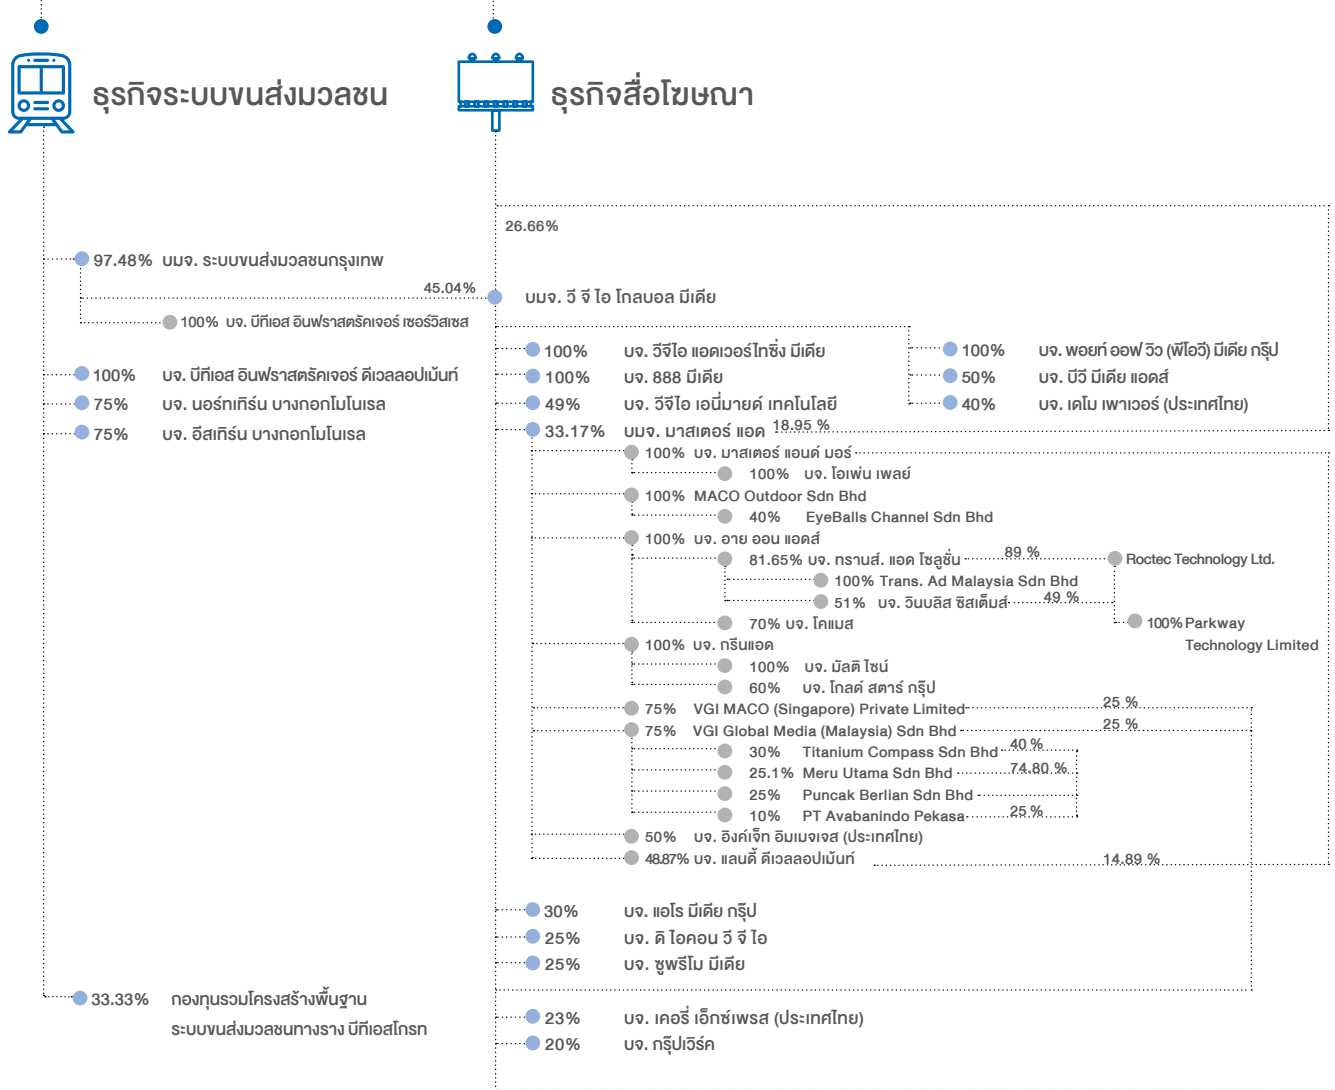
ธุรกิจระบบขนส่งมวลชน

ธุรกิจสื่อโฆษณา

26.66%

97.48% บมจ. ระบบขนส่งมวลชนกรุงเทพ

45.04%

บมจ. วี จี ไอ โกลบอล มีเดีย

100% บจ. บีทีเอส อินฟราสตรัคเจอร์ เซอร์วิสเซส

100% บจ. วีจีไอ แอดเวอร์ไทซิ่ง มีเดีย

100% บจ. พอยท์ ออฟ วิว (พีโอวี) มีเดีย กรุ๊ป

100% บจ. บีทีเอส อินฟราสตรัคเจอร์ ดีเวลลอปเม้นท์

100% บจ. 888 มีเดีย

50% บจ. บีวี มีเดีย แอดส์

75% บจ. นอร์ทเทิร์น บางกอกโมโนเรล

49% บจ. วีจีไอ เอนี่มายด์ เทคโนโลยี

40% บจ. เดโม เพาเวอร์ (ประเทศไทย)

75% บจ. อีสเทิร์น บางกอกโมโนเรล

33.17% บมจ. มาสเตอร์ แอด

18.95 %

100% บจ. มาสเตอร์ แอนด์ มอร์

100% บจ. โอเพ่น เพลย์

100% MACO Outdoor Sdn Bhd

40% EyeBalls Channel Sdn Bhd

100% บจ. อาย ออน แอดส์

81.65% บจ. ทรานส์. แอด โซลูชั่น

89 %

Roctec Technology Ltd.

100% Trans. Ad Malaysia Sdn Bhd

51% บจ. วินบลิส ซิสเต็มส์

49 %

100% Parkway Technology Limited

70% บจ. โคแมส

100% บจ. กรีนแอด

100% บจ. มัลติ ไซน์

60% บจ. โกลด์ สตาร์ กรุ๊ป

75% VGI MACO (Singapore) Private Limited

25 %

75% VGI Global Media (Malaysia) Sdn Bhd

25 %

30% Titanium Compass Sdn Bhd

40 %

25.1% Meru Utama Sdn Bhd

74.80 %

25% Puncak Berlian Sdn Bhd

10% PT Avabanindo Pekasa

25 %

50% บจ. อิงค์เจ็ท อิมเมจเจส (ประเทศไทย)

48.87% บจ. แลนดี้ ดีเวลลอปเม้นท์

14.89 %

30% บจ. แอโร มีเดีย กรุ๊ป

25% บจ. ดิ ไอคอน วี จี ไอ

25% บจ. ซูพรีโม มีเดีย

33.33% กองทุนรวมโครงสร้างพื้นฐานระบบขนส่งมวลชนทางราง บีทีเอสโกรท

23% บจ. เคอรี่ เอ็กซ์เพรส (ประเทศไทย)

20% บจ. กรุ๊ปเวิร์ค